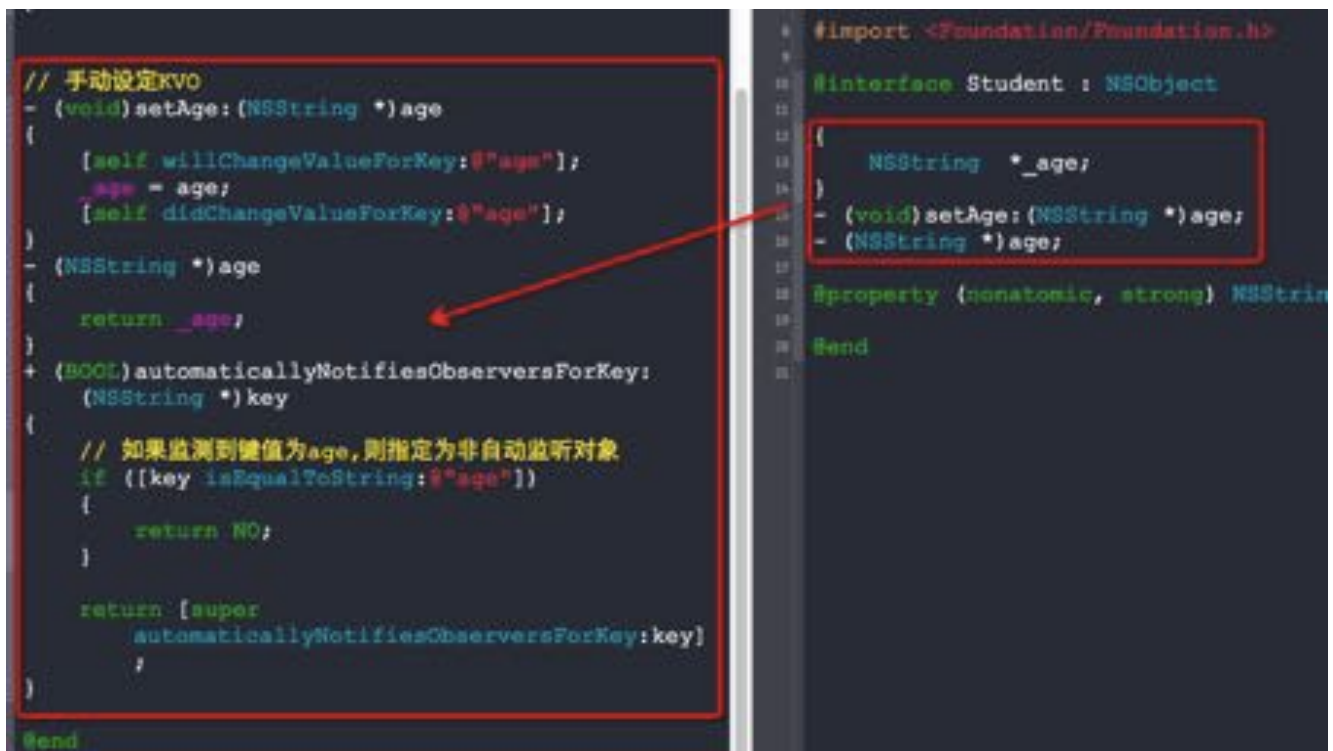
// 手动设定KVO
- (void)setAge:(NSString *)age
{
    [self willChangeValueForKey:@"age"];
    _age = age;
    [self didChangeValueForKey:@"age"];
}
- (NSString *)age
{
    return _age;
}
+ (BOOL)automaticallyNotifiesObserversForKey:(NSString *)key
{
    // 如果监测到键值为age,则指定为非自动监听对象
    if ([key isEqualToString:@"age"])
    {
        return NO;
    }

    return [super automaticallyNotifiesObserversForKey:key];
}
@end

8 #import <Foundation/Foundation.h>
9
10 @interface Student : NSObject
11
12 {
13     NSString *_age;
14 }
15 - (void)setAge:(NSString *)age;
16 - (NSString *)age;
17
18 @property (nonatomic, strong) NSStrin
19
20 @end
21